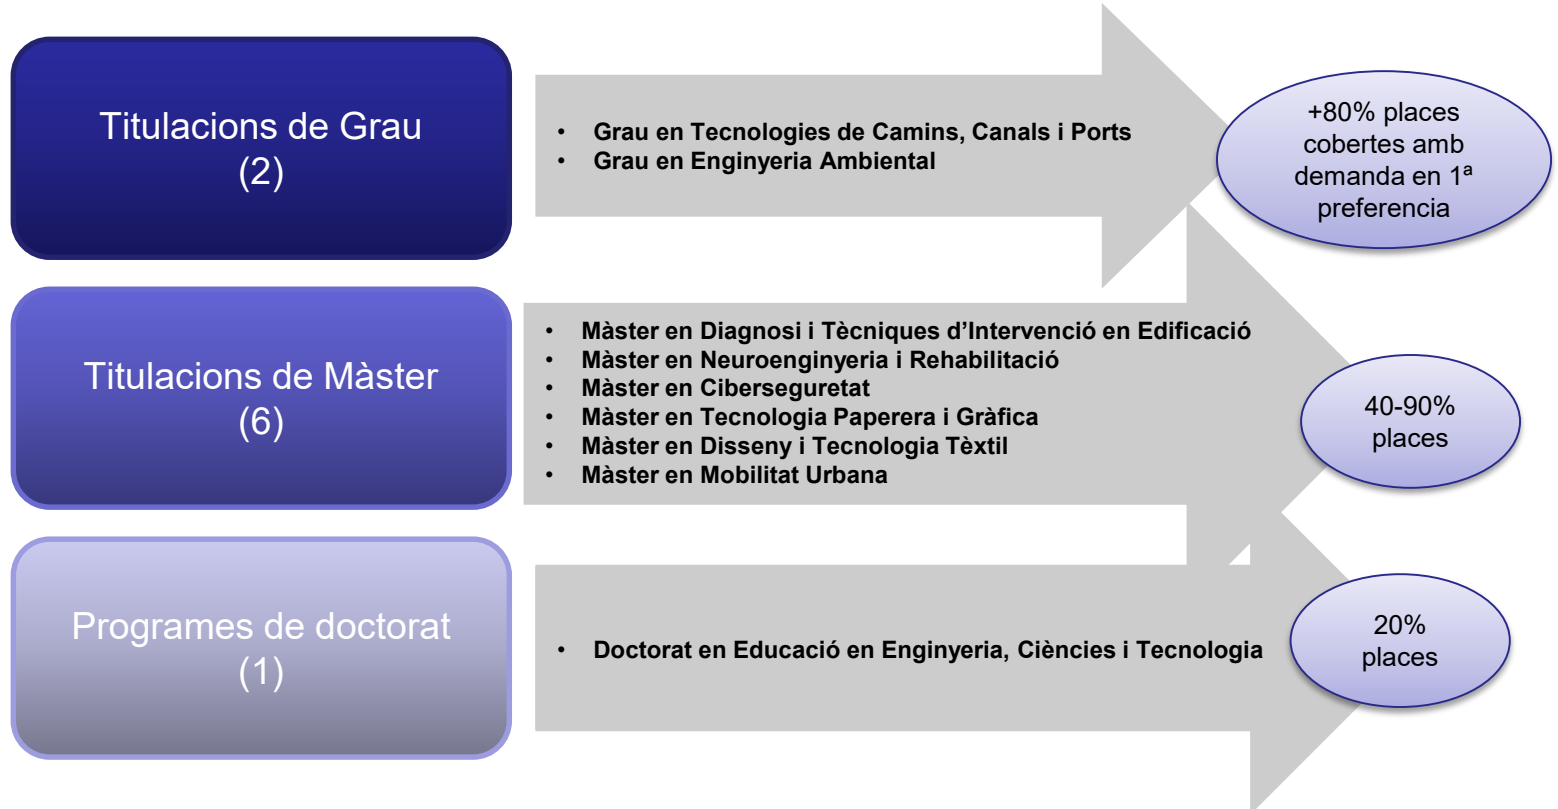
Titulacions de Grau
(2)

• Grau en Tecnologies de Camins, Canals i Ports
• Grau en Enginyeria Ambiental

+80% places cobertes amb demanda en 1ª preferencia

Titulacions de Màster
(6)

• Màster en Diagnosi i Tècniques d'Intervenció en Edificació
• Màster en Neuroenginyeria i Rehabilitació
• Màster en Ciberseguretat
• Màster en Tecnologia Paperera i Gràfica
• Màster en Disseny i Tecnologia Tèxtil
• Màster en Mobilitat Urbana

40-90% places

Programes de doctorat
(1)

• Doctorat en Educació en Enginyeria, Ciències i Tecnologia

20% places